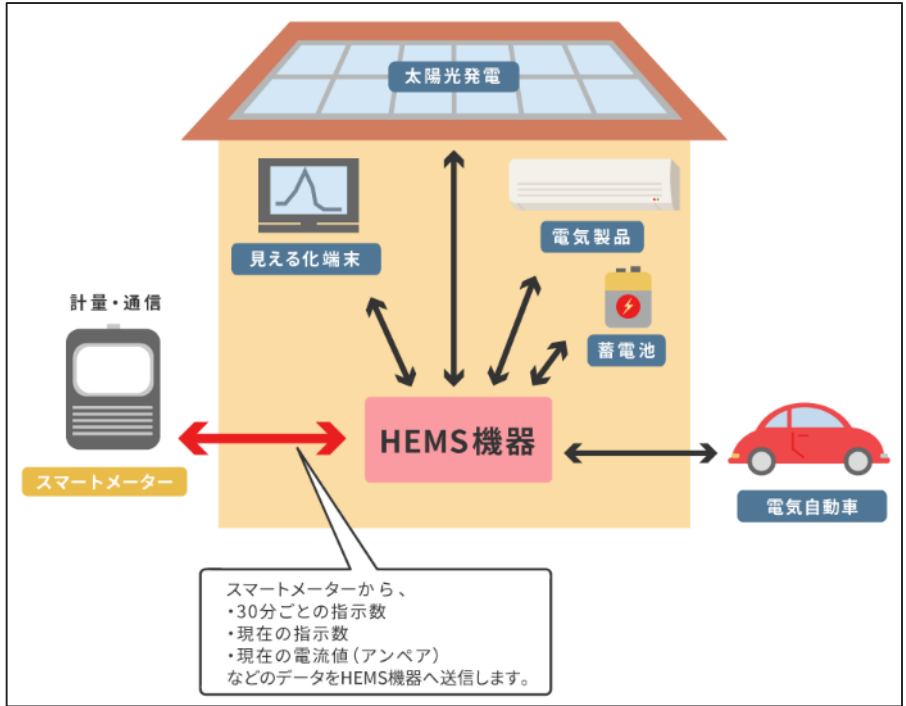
太陽光発電

見える化端末

電気製品

蓄電池

計量・通信

スマートメーター

HEMS機器

電気自動車

スマートメーターから、
・30分ごとの指示数
・現在の指示数
・現在の電流値（アンペア）
などのデータをHEMS機器へ送信します。